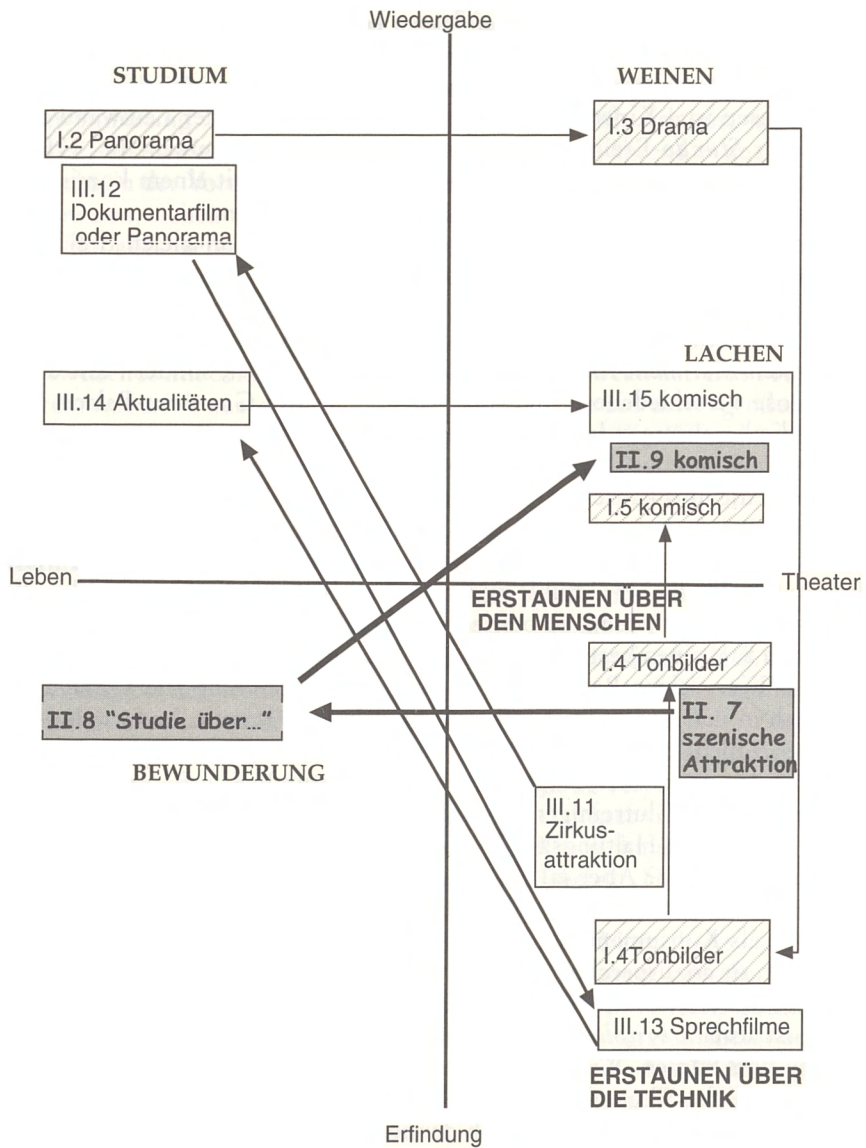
Wiedergabe

STUDIUM

WEINEN

I.2 Panorama

I.3 Drama

III.12 Dokumentarfilm oder Panorama

LACHEN

III.14 Aktualitäten

III.15 komisch

II.9 komisch

I.5 komisch

Leben

Theater

ERSTAUNEN ÜBER DEN MENSCHEN

I.4 Tonbilder

II.8 "Studie über..."

II. 7 szenische Attraktion

BEWUNDERUNG

III.11 Zirkus-attraktion

I.4Tonbilder

III.13 Sprechfilme

ERSTAUNEN ÜBER DIE TECHNIK

Erfindung